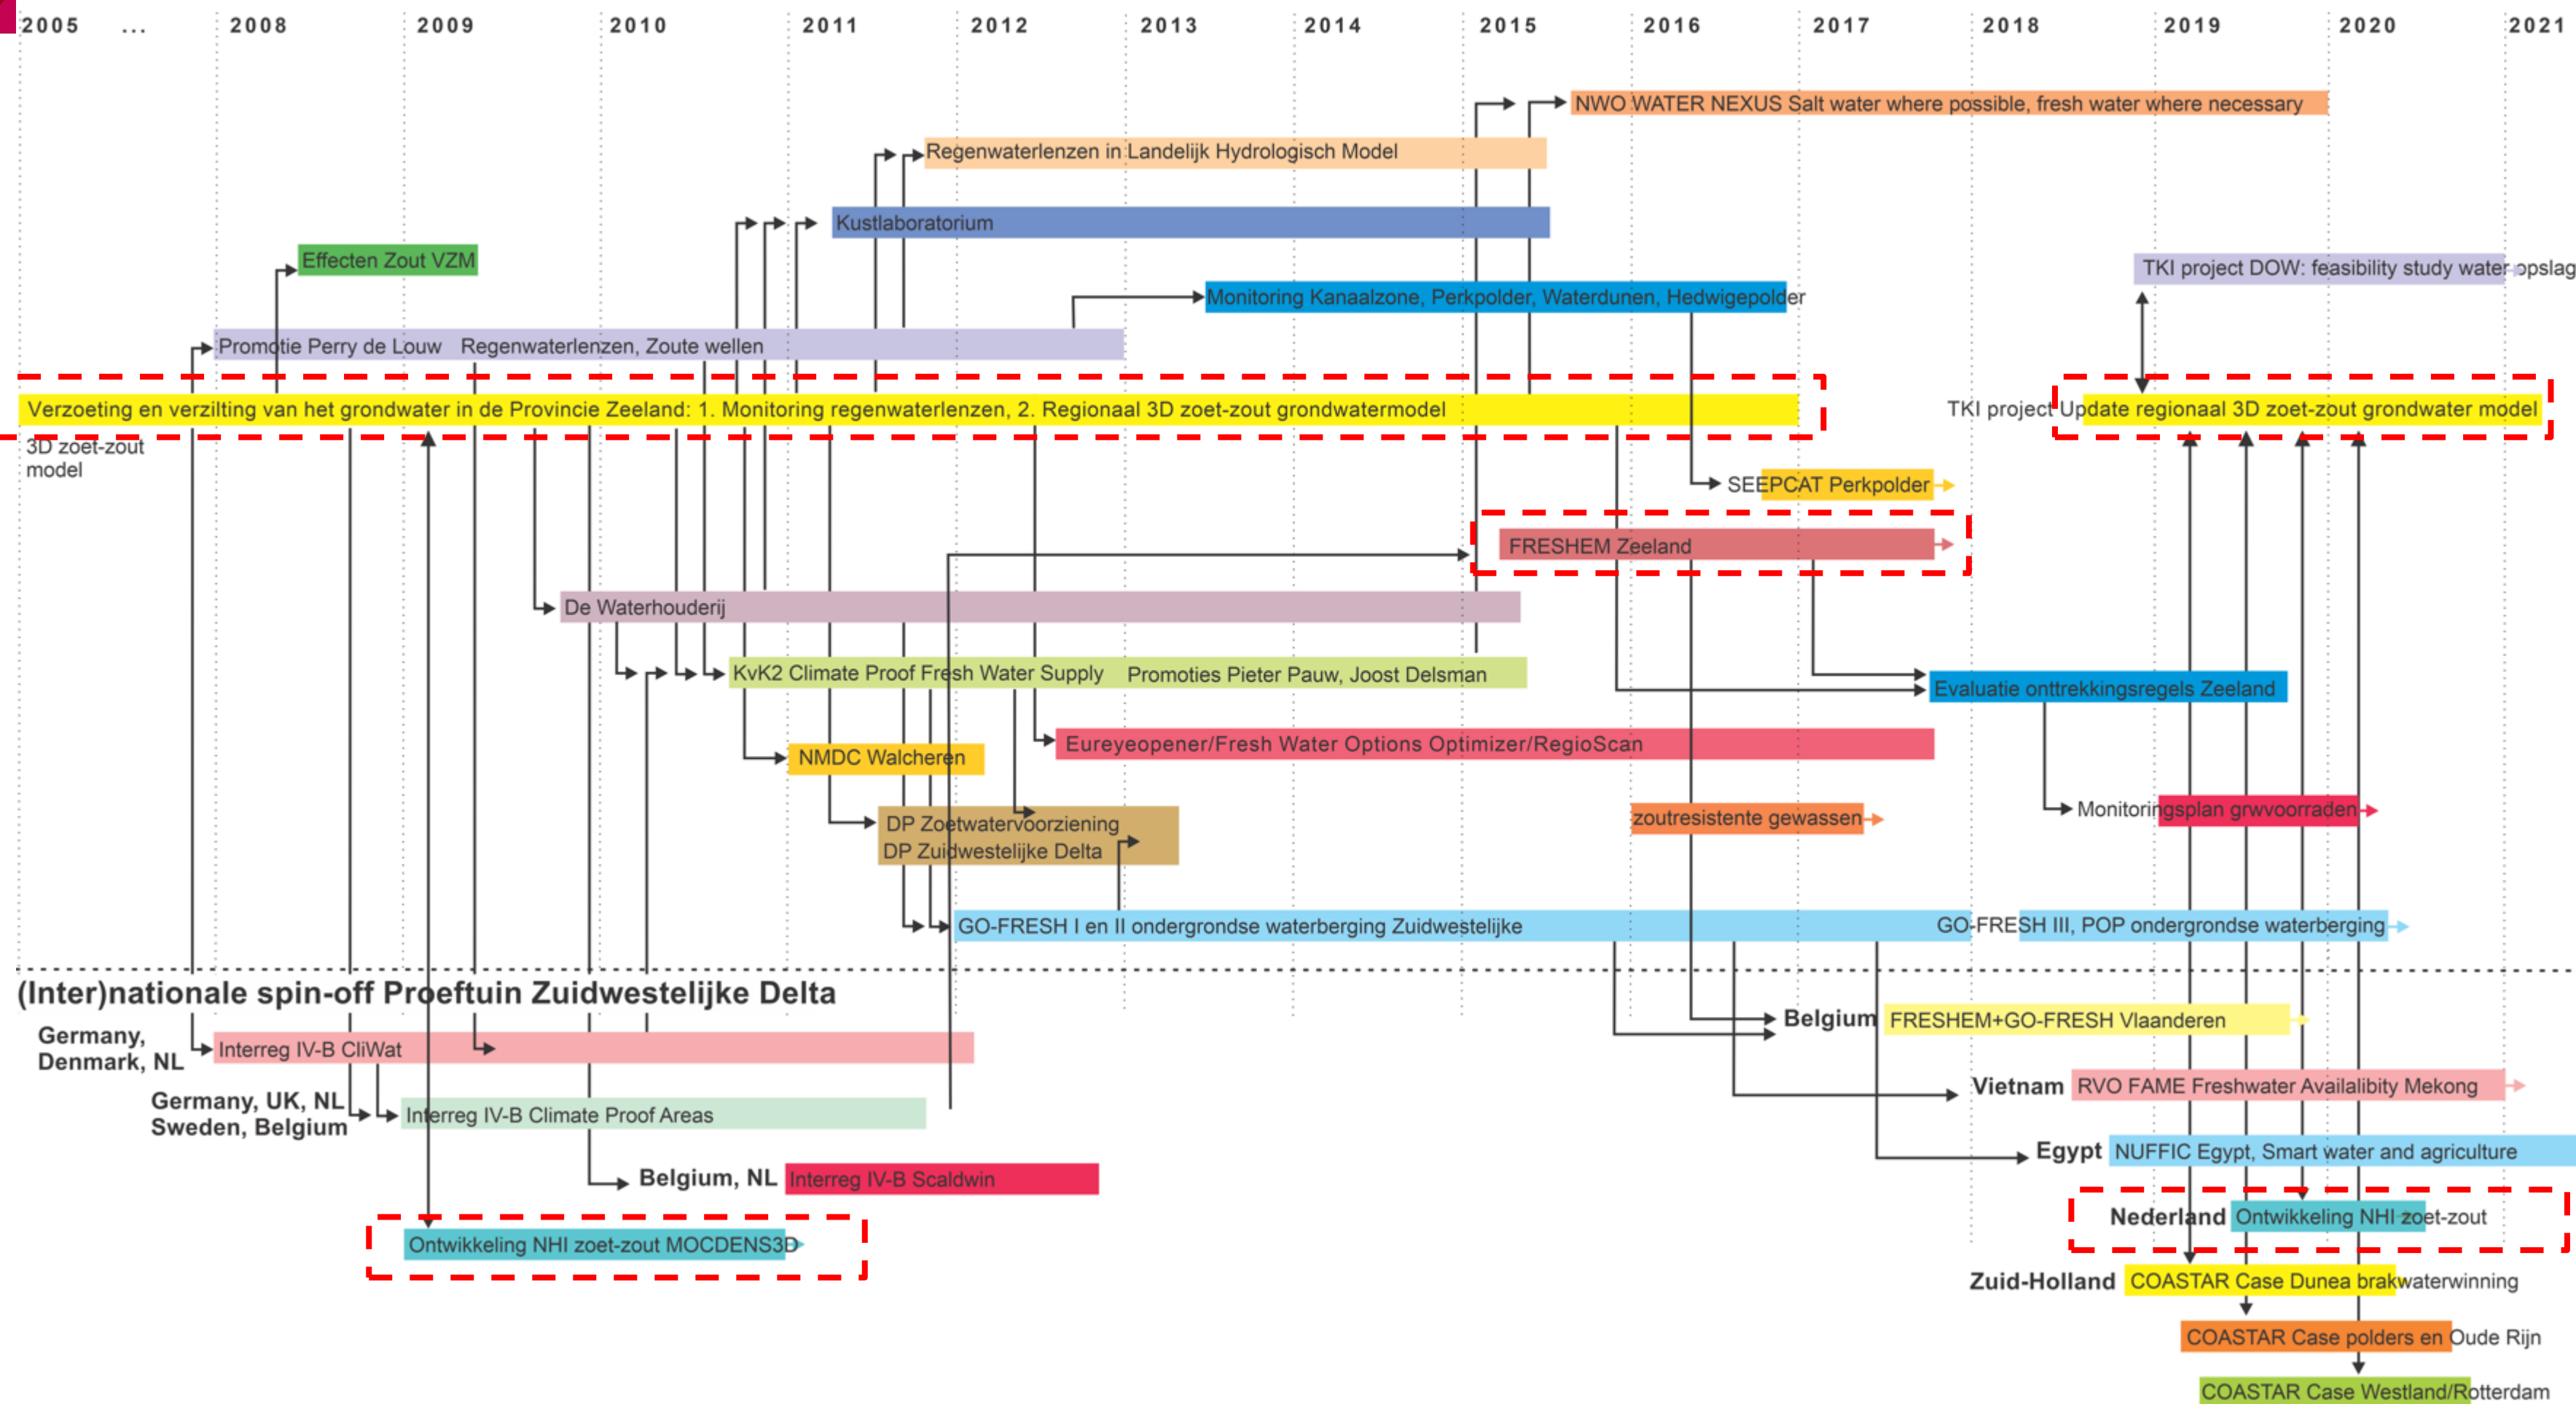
2005 ... 2008 2009 2010 2011 2012 2013 2014 2015 2016 2017 2018 2019 2020 2021

NWO WATER NEXUS Salt water where possible, fresh water where necessary

Regenwaterlenzen in Landelijk Hydrologisch Model

Kustlaboratorium

Effecten Zout VZM

TKI project DOW: feasibility study water opslag

Monitoring Kanaalzone, Perkpolder, Waterdunen, Hedwigepolder

Promotie Perry de Louw Regenwaterlenzen, Zoute wellen

Verzoeting en verzilting van het grondwater in de Provincie Zeeland: 1. Monitoring regenwaterlenzen, 2. Regionaal 3D zoet-zout grondwatermodel

TKI project Update regionaal 3D zoet-zout grondwater model

3D zoet-zout model

SEEPCAT Perkpolder

FRESHEM Zeeland

De Waterhouderij

KvK2 Climate Proof Fresh Water Supply Promoties Pieter Pauw, Joost Delsman

Evaluatie onttrekkingsregels Zeeland

Eureyeopener/Fresh Water Options Optimizer/RegioScan

NMDC Walcheren

Monitoringsplan grwvoorraden

zoutresistente gewassen

DP Zoetwatervoorziening
DP Zuidwestelijke Delta

GO-FRESH I en II ondergrondse waterberging Zuidwestelijke

GO-FRESH III, POP ondergrondse waterberging

(Inter)nationale spin-off Proeftuin Zuidwestelijke Delta

Germany, Denmark, NL Interreg IV-B CliWat

Belgium FRESHEM+GO-FRESH Vlaanderen

Vietnam RVO FAME Freshwater Availabilty Mekong

Germany, UK, NL Sweden, Belgium Interreg IV-B Climate Proof Areas

Egypt NUFFIC Egypt, Smart water and agriculture

Belgium, NL Interreg IV-B Scaldwin

Nederland Ontwikkeling NHI zoet-zout

Ontwikkeling NHI zoet-zout MOCDENS3D

Zuid-Holland COASTAR Case Dunea brakwaterwinning

COASTAR Case polders en Oude Rijn

COASTAR Case Westland/Rotterdam